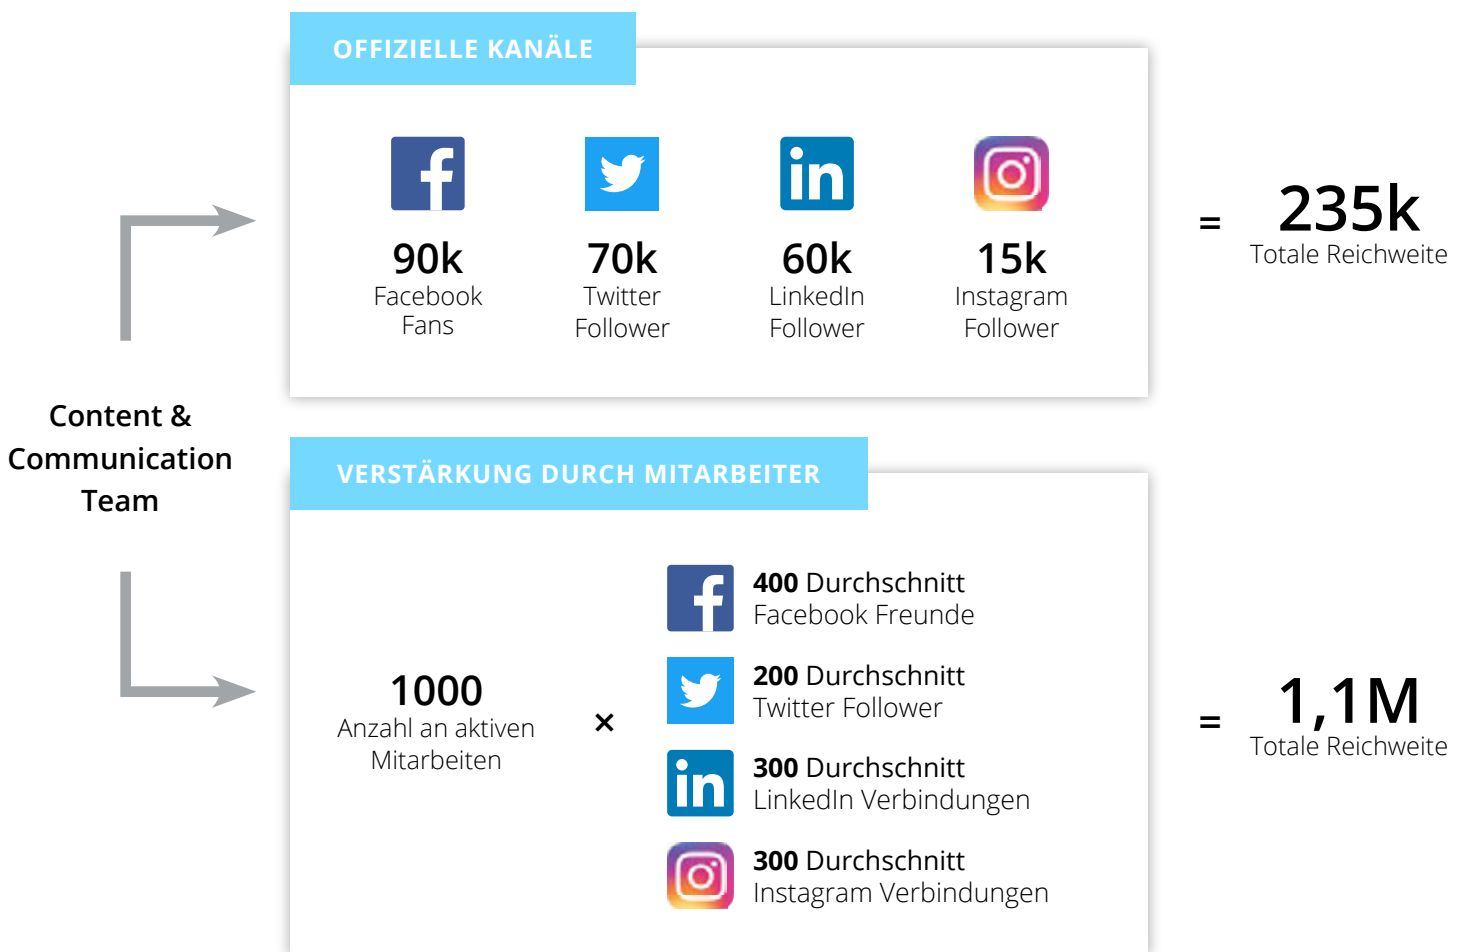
OFFIZIELLE KANÄLE

90k
Facebook Fans

70k
Twitter Follower

60k
LinkedIn Follower

15k
Instagram Follower

= 235k
Totale Reichweite

Content & Communication Team

VERSTÄRKUNG DURCH MITARBEITER

1000
Anzahl an aktiven Mitarbeiten

×

400 Durchschnitt
Facebook Freunde

200 Durchschnitt
Twitter Follower

300 Durchschnitt
LinkedIn Verbindungen

300 Durchschnitt
Instagram Verbindungen

= 1,1M
Totale Reichweite